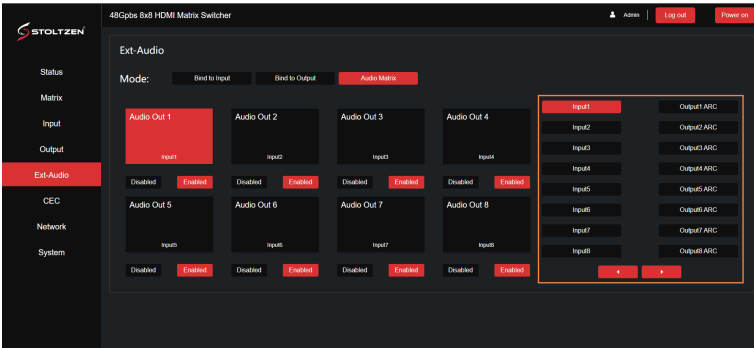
STOLTZEN

48Gpbs 8x8 HDMI Matrix Switcher

Admin
Log out
Power on

Status
Matrix
Input
Output
Ext-Audio
CEC
Network
System

Ext-Audio

Mode:
Bind to Input
Bind to Output
Audio Matrix

Audio Out 1
Input1
Disabled
Enabled

Audio Out 2
Input2
Disabled
Enabled

Audio Out 3
Input3
Disabled
Enabled

Audio Out 4
Input4
Disabled
Enabled

Audio Out 5
Input5
Disabled
Enabled

Audio Out 6
Input6
Disabled
Enabled

Audio Out 7
Input7
Disabled
Enabled

Audio Out 8
Input8
Disabled
Enabled

Input1
Output1 ARC
Input2
Output2 ARC
Input3
Output3 ARC
Input4
Output4 ARC
Input5
Output5 ARC
Input6
Output6 ARC
Input7
Output7 ARC
Input8
Output8 ARC
◂
▸